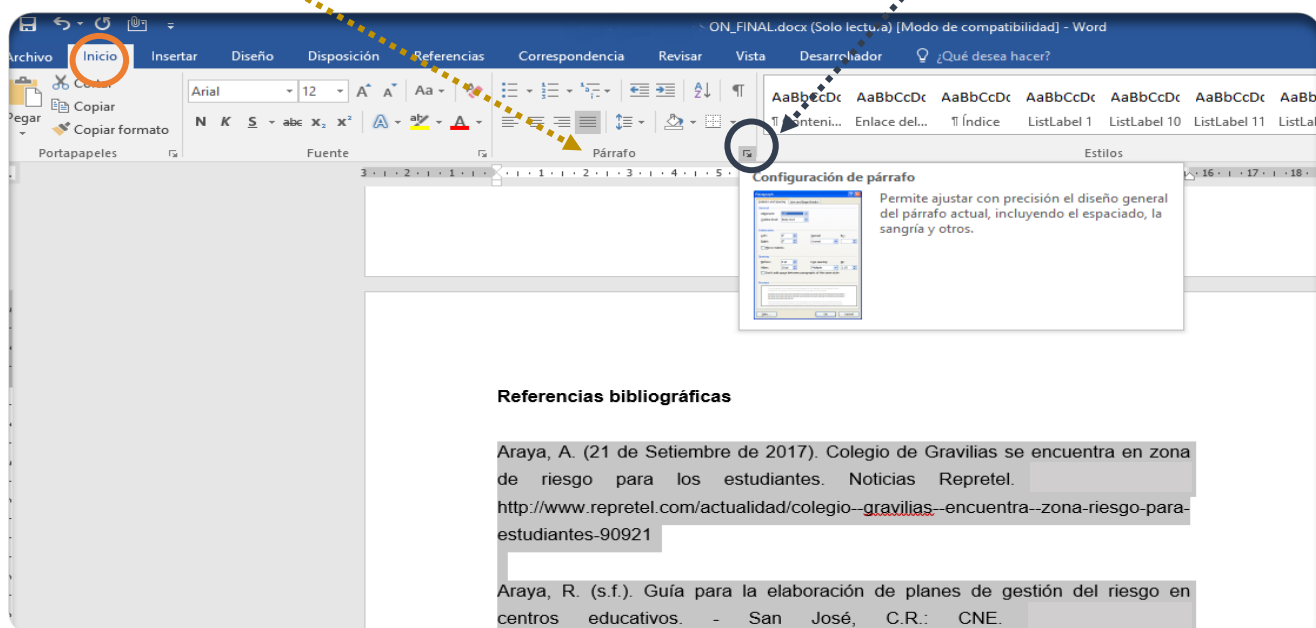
ON_FINAL.docx (Solo lectura) [Modo de compatibilidad] - Word

Archivo Inicio Insertar Diseño Disposición Referencias Correspondencia Revisar Vista Desarrollador ¿Qué desea hacer?

Pegar Cortar Copiar Copiar formato
Portapapeles

Arial 12
N K S abc $x_2$ $x^2$
Fuente

Párrafo

AaBbCcDc AaBbCcDc AaBbCcDc AaBbCcDc AaBbCcDc AaBbCcDc AaBb
¶ Conteni... Enlace del... ¶ Índice ListLabel 1 ListLabel 10 ListLabel 11 ListLab
Estilos

Configuración de párrafo
Permite ajustar con precisión el diseño general del párrafo actual, incluyendo el espaciado, la sangría y otros.

Referencias bibliográficas

Araya, A. (21 de Setiembre de 2017). Colegio de Gravilias se encuentra en zona de riesgo para los estudiantes. Noticias Repretel. http://www.repretel.com/actualidad/colegio--gravilias--encuentra--zona-riesgo-para-estudiantes-90921

Araya, R. (s.f.). Guía para la elaboración de planes de gestión del riesgo en centros educativos. - San José, C.R.: CNE.